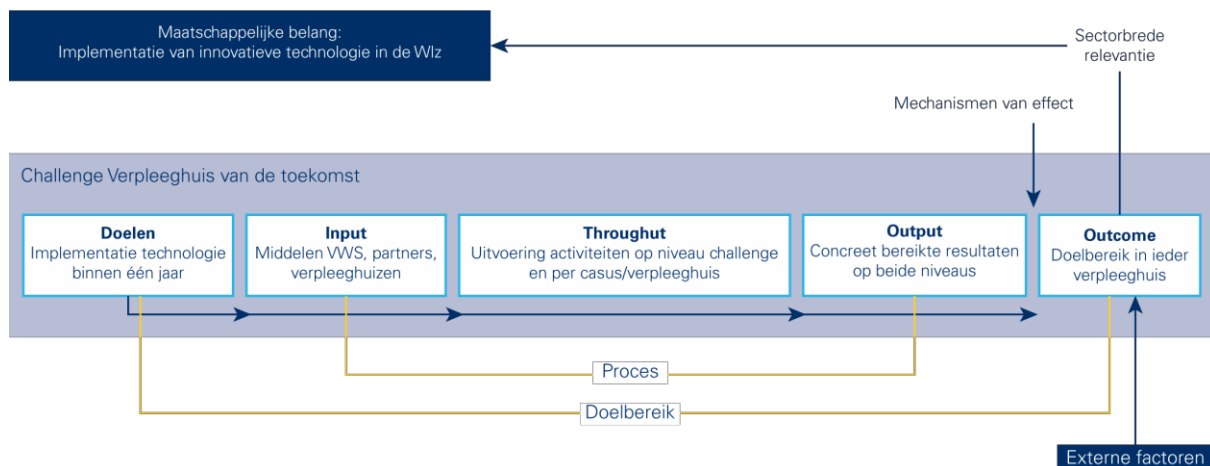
Maatschappelijke belang:
Implementatie van innovatieve technologie in de Wlz

Sectorbrede relevantie

Mechanismen van effect

Challenge Verpleeghuis van de toekomst

**Doelen**
Implementatie technologie binnen één jaar

**Input**
Middelen VWS, partners, verpleeghuizen

**Throughut**
Uitvoering activiteiten op niveau challenge en per casus/verpleeghuis

**Output**
Concreet bereikte resultaten op beide niveaus

**Outcome**
Doelbereik in ieder verpleeghuis

Proces

Doelbereik

Externe factoren